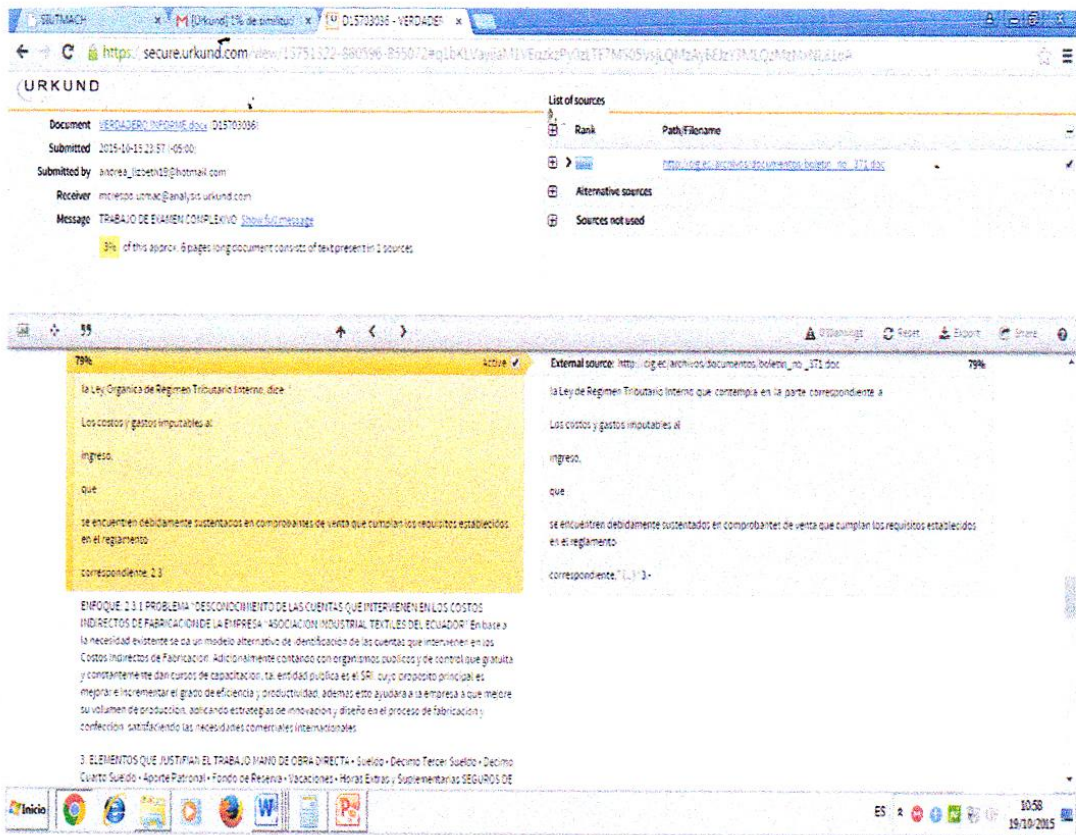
SIUTMACH | [Urkund] 1% de similitud | D15703036 - VERDADERO

https://secure.urkund.com/view/15751522-880596-855072#q1bKLVayaiaM1VEzdzPy0zLTE7MK05vsjLQMzAyMzY3MLQzMzMzNLa1sA

URKUND

Document VERDADERO INFORME.docx (D15703036)
Submitted 2015-10-15 23:57 (-05:00)
Submitted by andrea_lizbeth18@hotmail.com
Receiver mcliedo.utmac@analysis.urkund.com
Message TRABAJO DE EXAMEN COMPLEXIVO Show full message

3% of this approx. 6 pages long document consists of text present in 1 sources.

List of sources
Rank Path/Filename
http://cig.ec/archivos/documentos/boletin_no_371.doc
Alternative sources
Sources not used

99

0 Warnings Reset Export Share

79% Active

la Ley Organica de Regimen Tributario Interno, dice:

Los costos y gastos imputables al

ingreso,

que

se encuentren debidamente sustentados en comprobantes de venta que cumplan los requisitos establecidos en el reglamento

correspondiente. 2.3

ENFOQUE: 2.3.1 PROBLEMA "DESCONOCIMIENTO DE LAS CUENTAS QUE INTERVIENEN EN LOS COSTOS INDIRECTOS DE FABRICACION DE LA EMPRESA "ASOCIACION INDUSTRIAL TEXTILES DEL ECUADOR" En base a la necesidad existente se da un modelo alternativo de identificacion de las cuentas que intervienen en los Costos Indirectos de Fabricacion. Adicionalmente contando con organismos publicos y de control que gratuita y constantemente dan cursos de capacitacion, tal entidad publica es el SRI, cuyo proposito principal es mejorar e incrementar el grado de eficiencia y productividad, ademas esto ayudara a la empresa a que mejore su volumen de produccion, aplicando estrategias de innovacion y diseño en el proceso de fabricacion y confeccion, satisfaciendo las necesidades comerciales internacionales

3. ELEMENTOS QUE JUSTIFIAN EL TRABAJO MANO DE OBRA DIRECTA • Sueldo • Decimo Tercer Sueldo • Decimo Cuarto Sueldo • Aporte Patronal • Fondo de Reserva • Vacaciones • Horas Extras y Suplementarias SEGUROS DE

External source: http://cig.ec/archivos/documentos/boletin_no_371.doc 79%

la Ley de Regimen Tributario Interno que contempla en la parte correspondiente a

Los costos y gastos imputables al

ingreso,

que

se encuentren debidamente sustentados en comprobantes de venta que cumplan los requisitos establecidos en el reglamento

correspondiente." (...) 3.-

Inicio

ES 10:58 19/10/2015